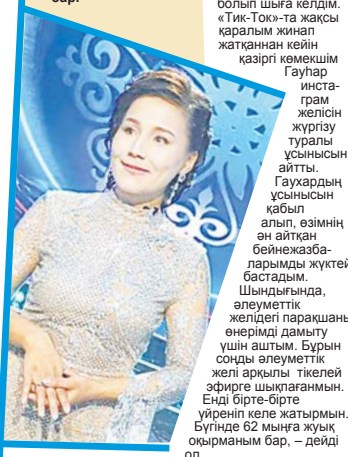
бар.

болып шыға келдім. «Тик-Ток»-та жақсы қаралым жинап жатқаннан кейін қазіргі көмекшім Гаухар инстаграм желісін жүргізу туралы ұсынысын айтты. Гаухардың ұсынысын қабыл алып, өзімнің ән айтқан бейнежазбаларымды жүктей бастадым. Шындығында, әлеуметтік желідегі парақшаны өнерімді дамыту үшін аштым. Бұрын соңды әлеуметтік желі арқылы тікелей эфирге шықпағанмын. Енді бірте-бірте үйреніп келе жатырмын. Бүгінде 62 мыңға жуық оқырманым бар, – дейді ол.